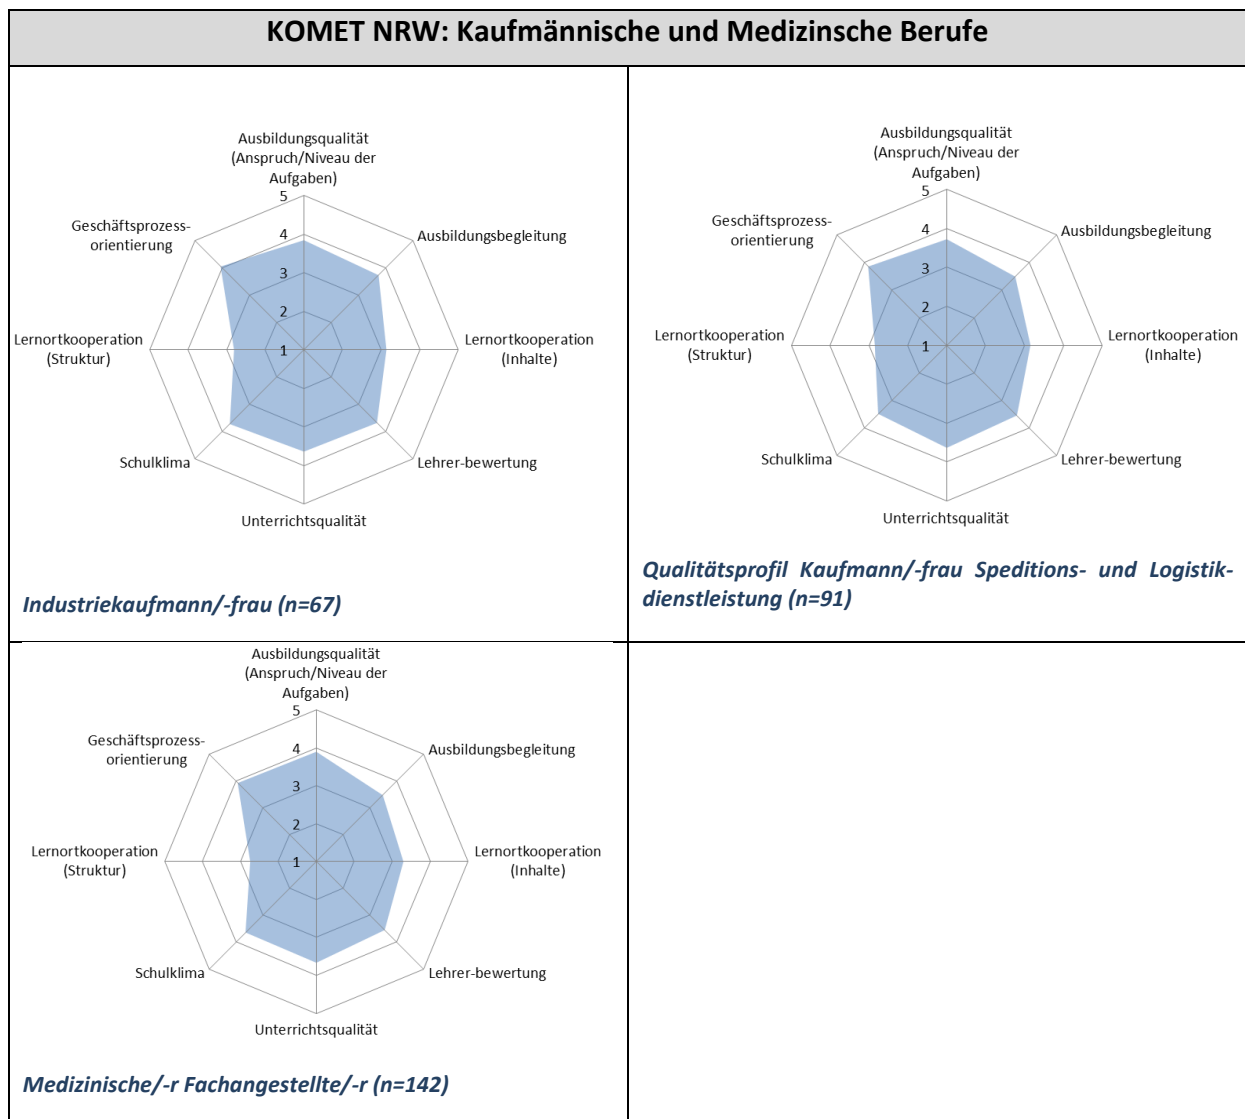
KOMET NRW: Kaufmännische und Medizinsche Berufe

Ausbildungsqualität (Anspruch/Niveau der Aufgaben)
5
4
3
2
1
Ausbildungsbegleitung
Lernortkooperation (Inhalte)
Lehrer-bewertung
Unterrichtsqualität
Schulklima
Lernortkooperation (Struktur)
Geschäftsprozess-orientierung

Industriekaufmann/-frau (n=67)

Ausbildungsqualität (Anspruch/Niveau der Aufgaben)
5
4
3
2
1
Ausbildungsbegleitung
Lernortkooperation (Inhalte)
Lehrer-bewertung
Unterrichtsqualität
Schulklima
Lernortkooperation (Struktur)
Geschäftsprozess-orientierung

Qualitätsprofil Kaufmann/-frau Speditions- und Logistikdienstleistung (n=91)

Ausbildungsqualität (Anspruch/Niveau der Aufgaben)
5
4
3
2
1
Ausbildungsbegleitung
Lernortkooperation (Inhalte)
Lehrer-bewertung
Unterrichtsqualität
Schulklima
Lernortkooperation (Struktur)
Geschäftsprozess-orientierung

Medizinische/-r Fachangestellte/-r (n=142)